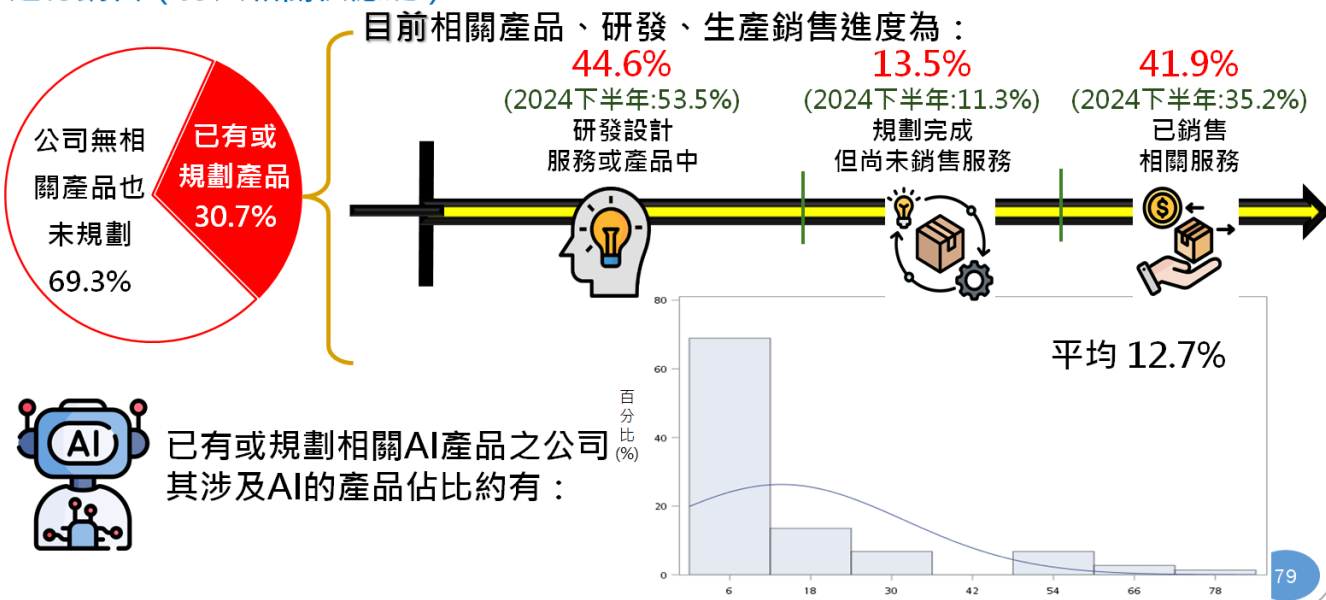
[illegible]

目前相關產品、研發、生產銷售進度為：

公司無相關產品也未規劃 69.3%

已有或規劃產品 30.7%

44.6%
(2024下半年:53.5%)
研發設計服務或產品中

13.5%
(2024下半年:11.3%)
規劃完成但尚未銷售服務

41.9%
(2024下半年:35.2%)
已銷售相關服務

AI

已有或規劃相關AI產品之公司其涉及AI的產品佔比約有：

百分比(%)

80
60
40
20
0

6 18 30 42 54 66 78

平均 12.7%

79